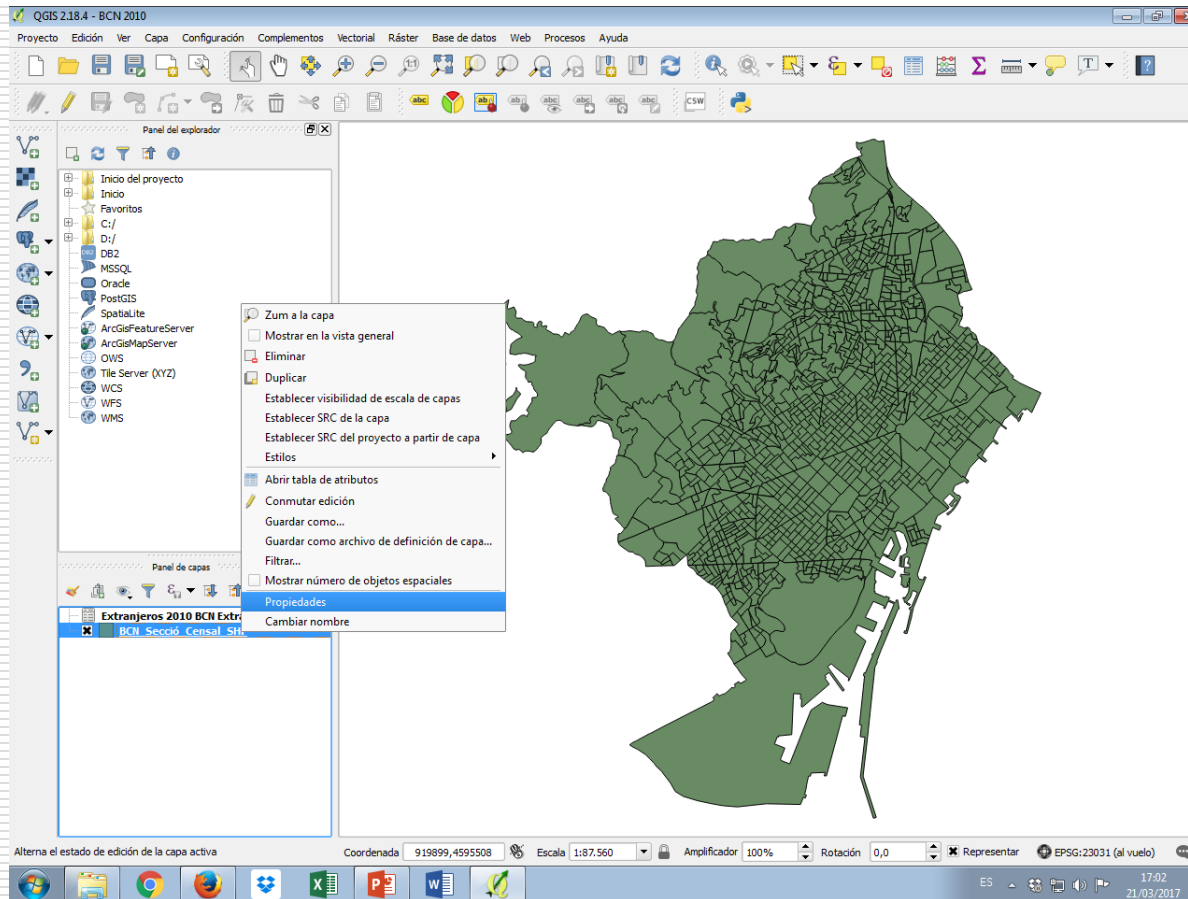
QGIS 2.18.4 - BCN 2010

Proyecto Edición Ver Capa Configuración Complementos Vectorial Ráster Base de datos Web Procesos Ayuda

Panel del explorador

Inicio del proyecto
Inicio
Favoritos
C:/
D:/
DB2
MSSQL
Oracle
PostGIS
SpatiaLite
ArcGisFeatureServer
ArcGisMapServer
OWS
Tile Server (XYZ)
WCS
WFS
WMS

Zum a la capa
Mostrar en la vista general
Eliminar
Duplicar
Establecer visibilidad de escala de capas
Establecer SRC de la capa
Establecer SRC del proyecto a partir de capa
Estilos
Abrir tabla de atributos
Conmutar edición
Guardar como...
Guardar como archivo de definición de capa...
Filtrar...
Mostrar número de objetos espaciales
Propiedades
Cambiar nombre

Panel de capas

Extranjeros 2010 BCN Extra
BCN_Secció_Censal_SH

Alterna el estado de edición de la capa activa

Coordenada 919899,4595508 Escala 1:87.560 Amplificador 100% Rotación 0,0 Representar EPSG:23031 (al vuelo)

ES 17:02 21/03/2017